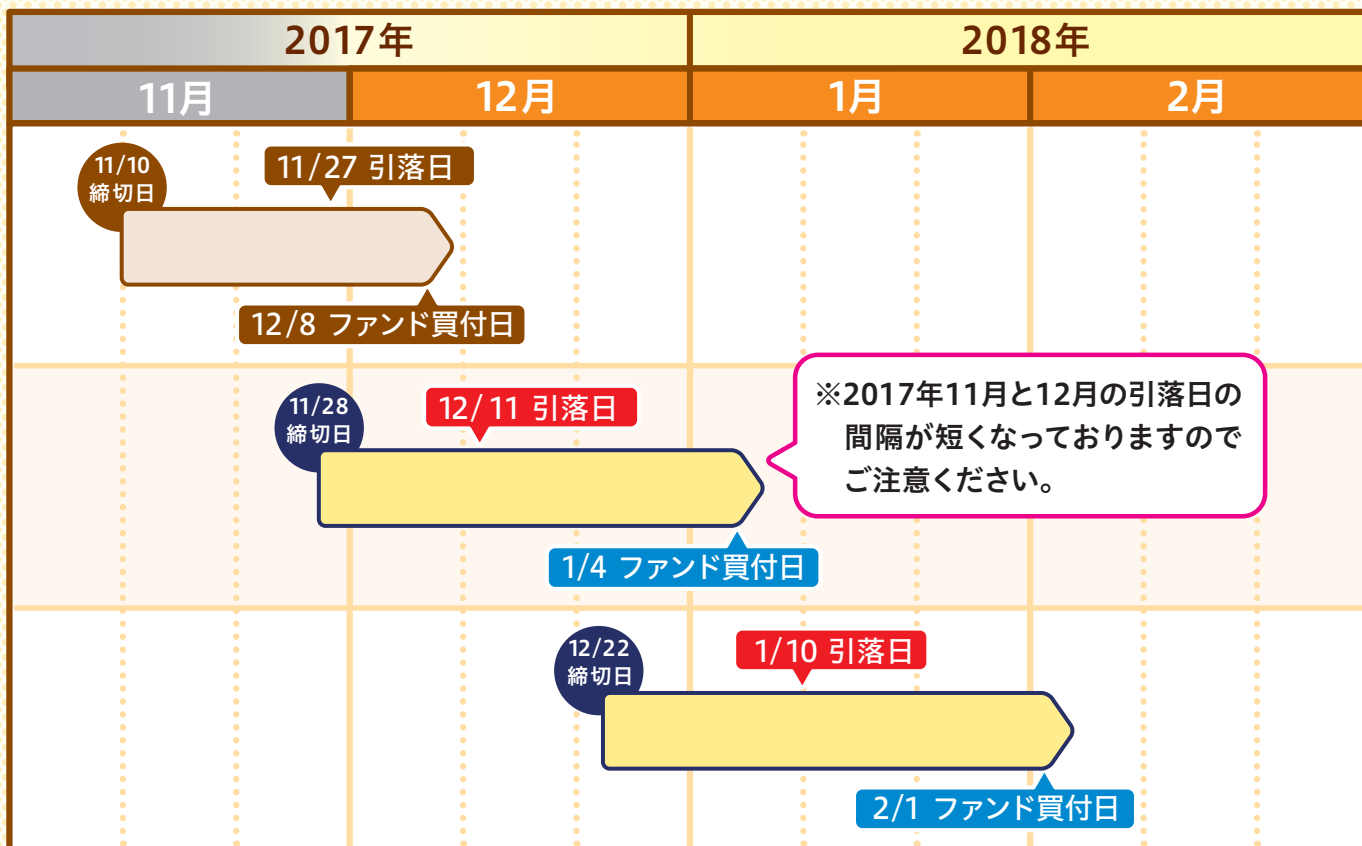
| 2017年 | | 2018年 | |
|---|---|---|---|
| 11月 | 12月 | 1月 | 2月 |

11/10
締切日

11/27 引落日

12/8 ファンド買付日

11/28
締切日

12/ 11 引落日

1/4 ファンド買付日

※2017年11月と12月の引落日の間隔が短くなっておりますのでご注意ください。

12/22
締切日

1/10 引落日

2/1 ファンド買付日